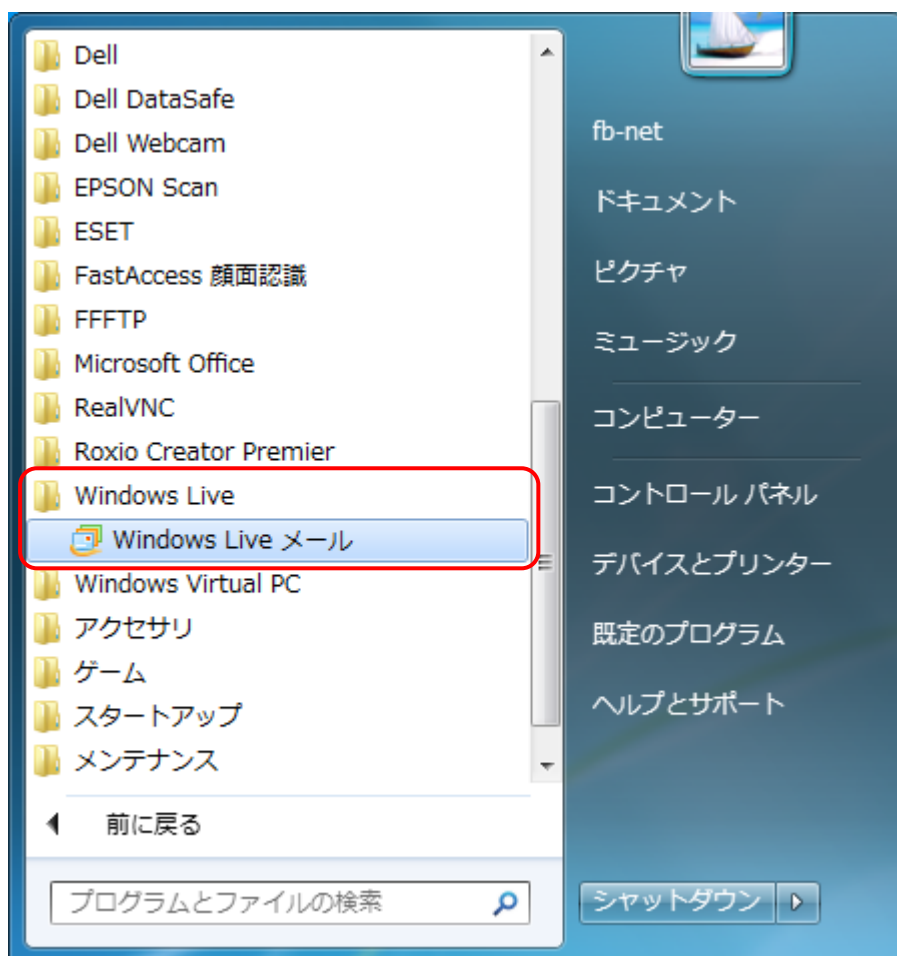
Dell
Dell DataSafe
Dell Webcam
EPSON Scan
ESET
FastAccess 顔面認識
FFFTP
Microsoft Office
RealVNC
Roxio Creator Premier
Windows Live
Windows Live メール
Windows Virtual PC
アクセサリ
ゲーム
スタートアップ
メンテナンス

前に戻る

プログラムとファイルの検索

fb-net
ドキュメント
ピクチャ
ミュージック
コンピューター
コントロール パネル
デバイスとプリンター
既定のプログラム
ヘルプとサポート

シャットダウン